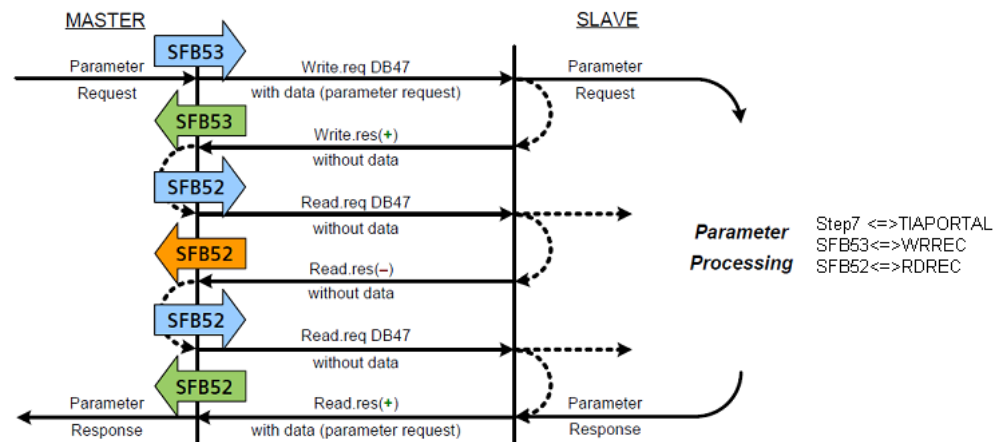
MASTER

SLAVE

SFB53

Parameter Request

Write.req DB47 with data (parameter request)

Parameter Request

SFB53

Write.res(+) without data

SFB52

Read.req DB47 without data

Parameter Processing

Step7 <=>TIAPORTAL
SFB53<=>WRREC
SFB52<=>RDREC

SFB52

Read.res(–) without data

SFB52

Read.req DB47 without data

SFB52

Parameter Response

Read.res(+) with data (parameter request)

Parameter Response